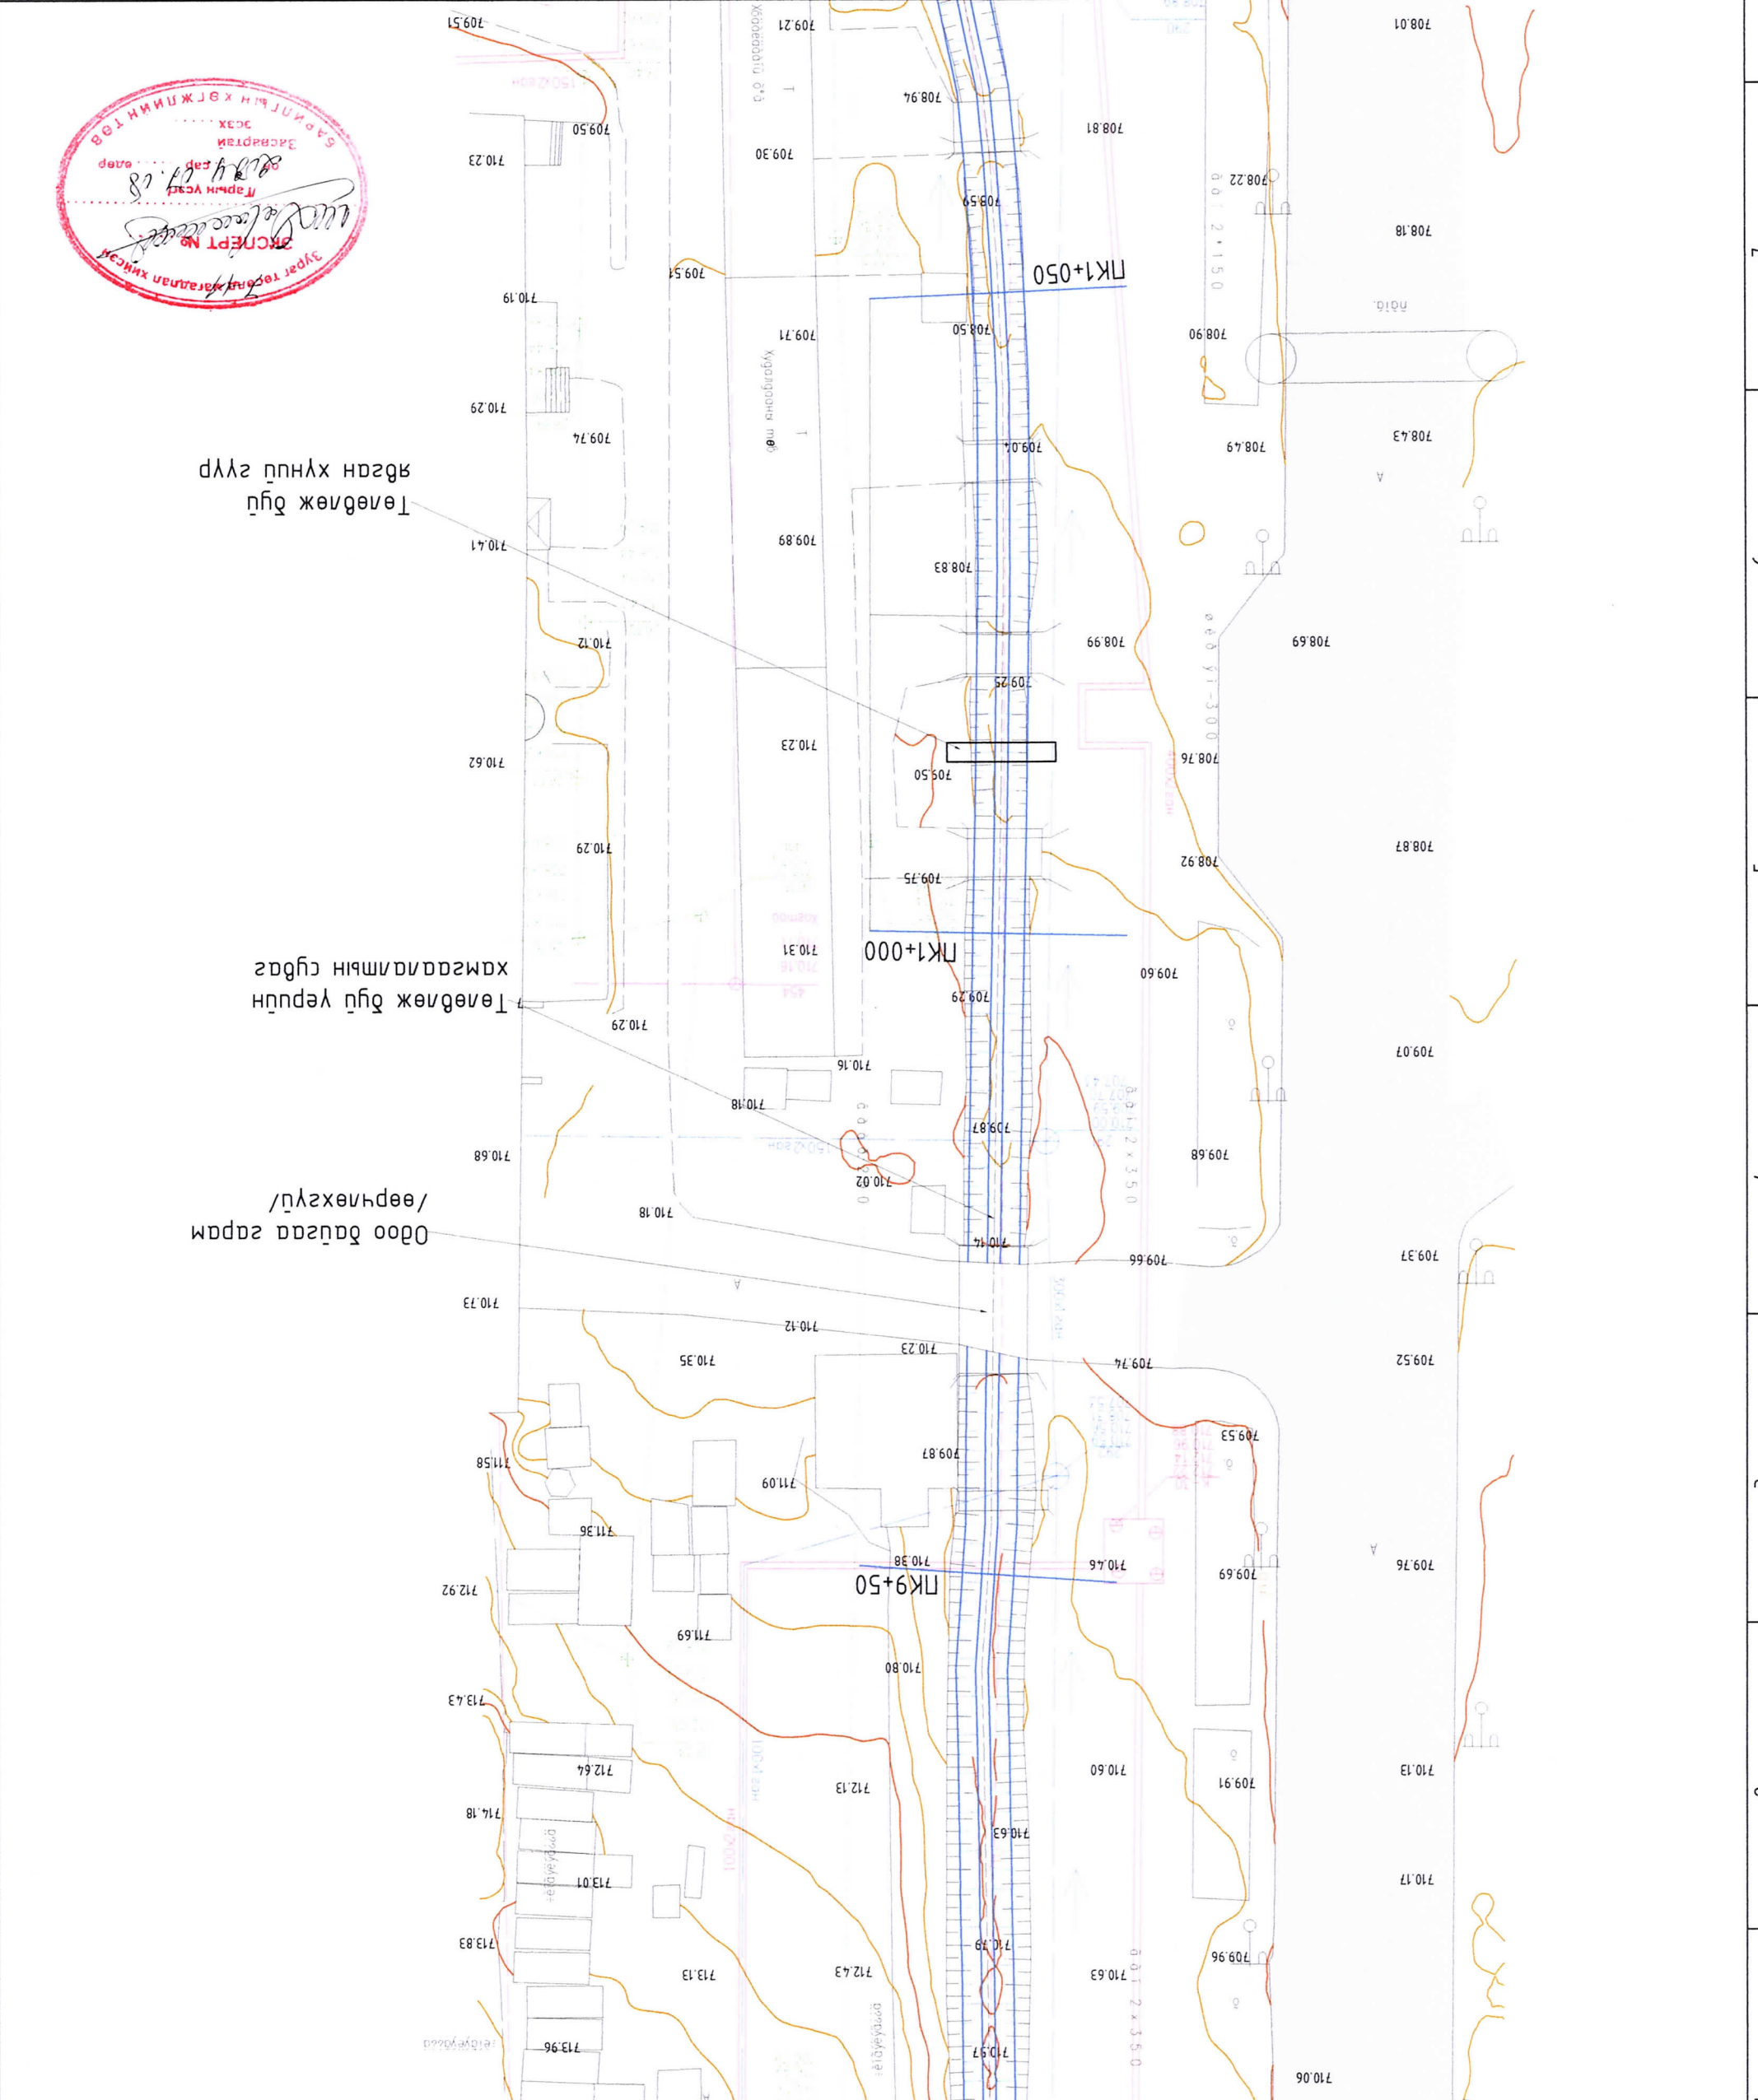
Зураг төслийн магадлалын хэлтэс
Барилгын хяналтын хэлтэс
ЭКСПЕРТ №
Тэргүүн
Засварлав
2014.07.18

Телевиж буй
явган хүний зүүр

Телевиж буй урьдчилан
хамгаалалтын суваг

Одоо байгаа зарам
/ээрчимхэгүй/

ПК1+050
ПК1+000
ПК9+50

709.51
709.21
708.01
708.94
709.50
708.81
710.23
709.30
708.22
708.59
708.18
709.51
710.19
709.71
708.50
708.90
710.29
709.74
709.04
708.49
708.43
710.41
709.89
708.83
710.12
708.99
708.69
709.25
710.62
710.23
708.76
705.50
710.29
708.92
708.87
709.75
710.31
709.60
709.29
710.29
710.16
709.07
710.18
709.87
710.68
709.68
710.02
710.18
710.14
709.66
709.37
710.73
710.12
710.35
710.23
709.74
709.52
709.53
711.58
709.87
711.09
711.36
710.38
710.46
709.69
709.76
712.92
711.69
710.80
713.43
712.64
712.13
710.60
709.91
710.13
714.18
710.63
713.01
710.17
713.83
710.79
713.13
712.43
710.63
709.96
713.96
710.57
710.06